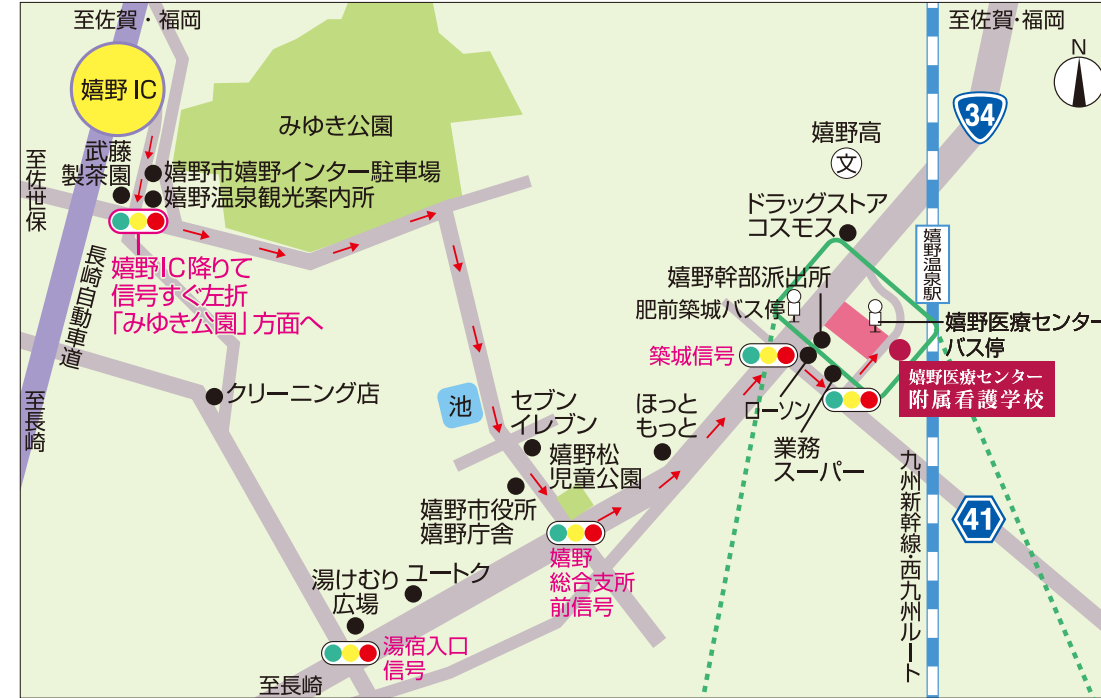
至佐賀・福岡

嬉野 IC

至佐賀・福岡

N

みゆき公園

34

嬉野高

文

武藤製茶園

嬉野市嬉野インター駐車場

嬉野温泉観光案内所

至佐世保

ドラッグストアコスモス

嬉野温泉駅

嬉野IC降りて信号すぐ左折「みゆき公園」方面へ

長崎自動車道

嬉野幹部派出所

肥前築城バス停

嬉野医療センターバス停

築城信号

嬉野医療センター附属看護学校

クリーニング店

池

セブンイレブン

ほっともっと

ローソン

嬉野松児童公園

業務スーパー

至長崎

九州新幹線・西九州ルート

41

嬉野市役所嬉野庁舎

嬉野総合支所前信号

湯けむり広場

ユートク

湯宿入口信号

至長崎